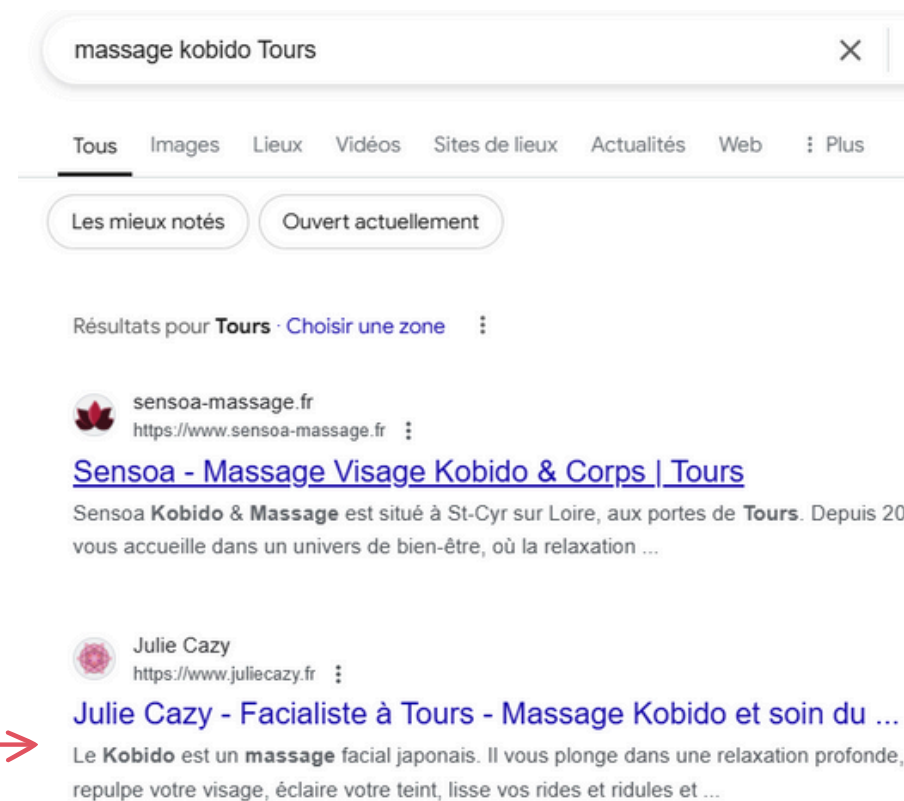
massage kobido Tours

Tous Images Lieux Vidéos Sites de lieux Actualités Web ⋮ Plus

Les mieux notés

Ouvert actuellement

Résultats pour **Tours** · Choisir une zone

sensoa-massage.fr
https://www.sensoa-massage.fr

Sensoa - Massage Visage Kobido & Corps | Tours

Sensoa **Kobido** & **Massage** est situé à St-Cyr sur Loire, aux portes de **Tours**. Depuis 20 vous accueille dans un univers de bien-être, où la relaxation ...

Julie Cazy
https://www.juliecazy.fr

Julie Cazy - Facialiste à Tours - Massage Kobido et soin du ...

Le **Kobido** est un **massage** facial japonais. Il vous plonge dans une relaxation profonde, repulpe votre visage, éclaire votre teint, lisse vos rides et ridules et ...